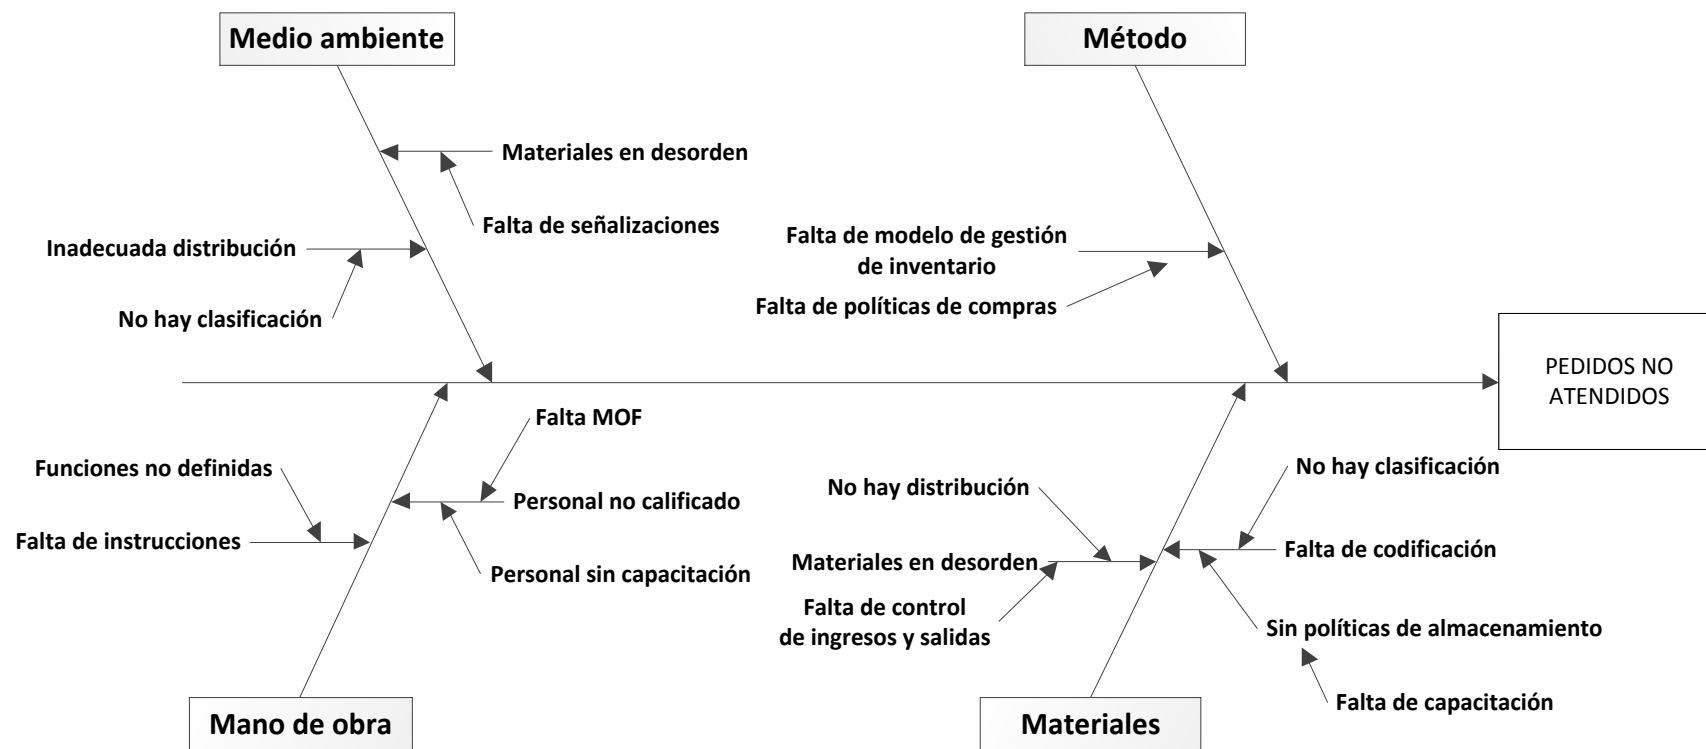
Medio ambiente

Materiales en desorden

Falta de señalizaciones

Inadecuada distribución

No hay clasificación

Método

Falta de modelo de gestión de inventario

Falta de políticas de compras

PEDIDOS NO ATENDIDOS

Falta MOF

Funciones no definidas

Personal no calificado

Falta de instrucciones

Personal sin capacitación

Mano de obra

No hay distribución

Materiales en desorden

Falta de control de ingresos y salidas

No hay clasificación

Falta de codificación

Sin políticas de almacenamiento

Falta de capacitación

Materiales